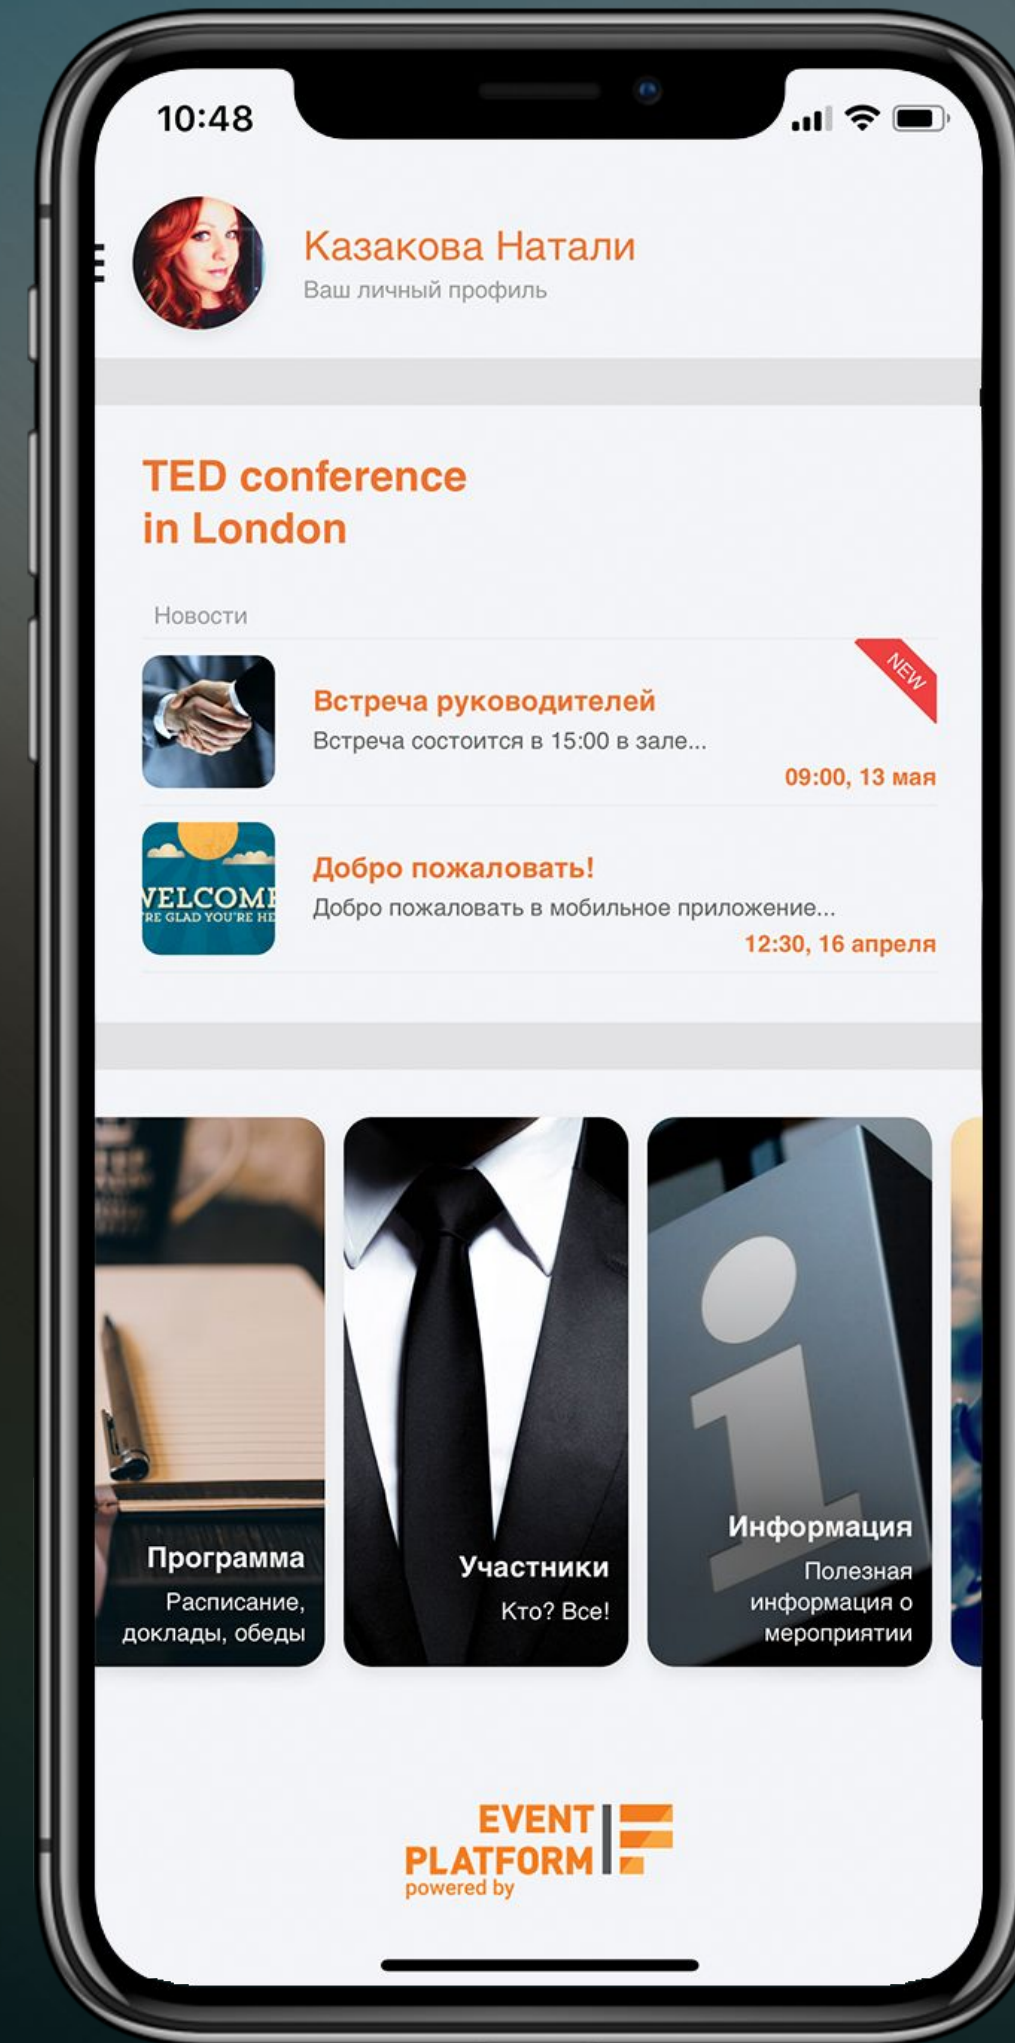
10:48

Казакова Натали
Ваш личный профиль

TED conference
in London

Новости

NEW

Встреча руководителей
Встреча состоится в 15:00 в зале...
09:00, 13 мая

VELCOME
RE GLAD YOU'RE HE

Добро пожаловать!
Добро пожаловать в мобильное приложение...
12:30, 16 апреля

Программа
Расписание, доклады, обеды

Участники
Кто? Все!

Информация
Полезная информация о мероприятии

EVENT
PLATFORM
powered by